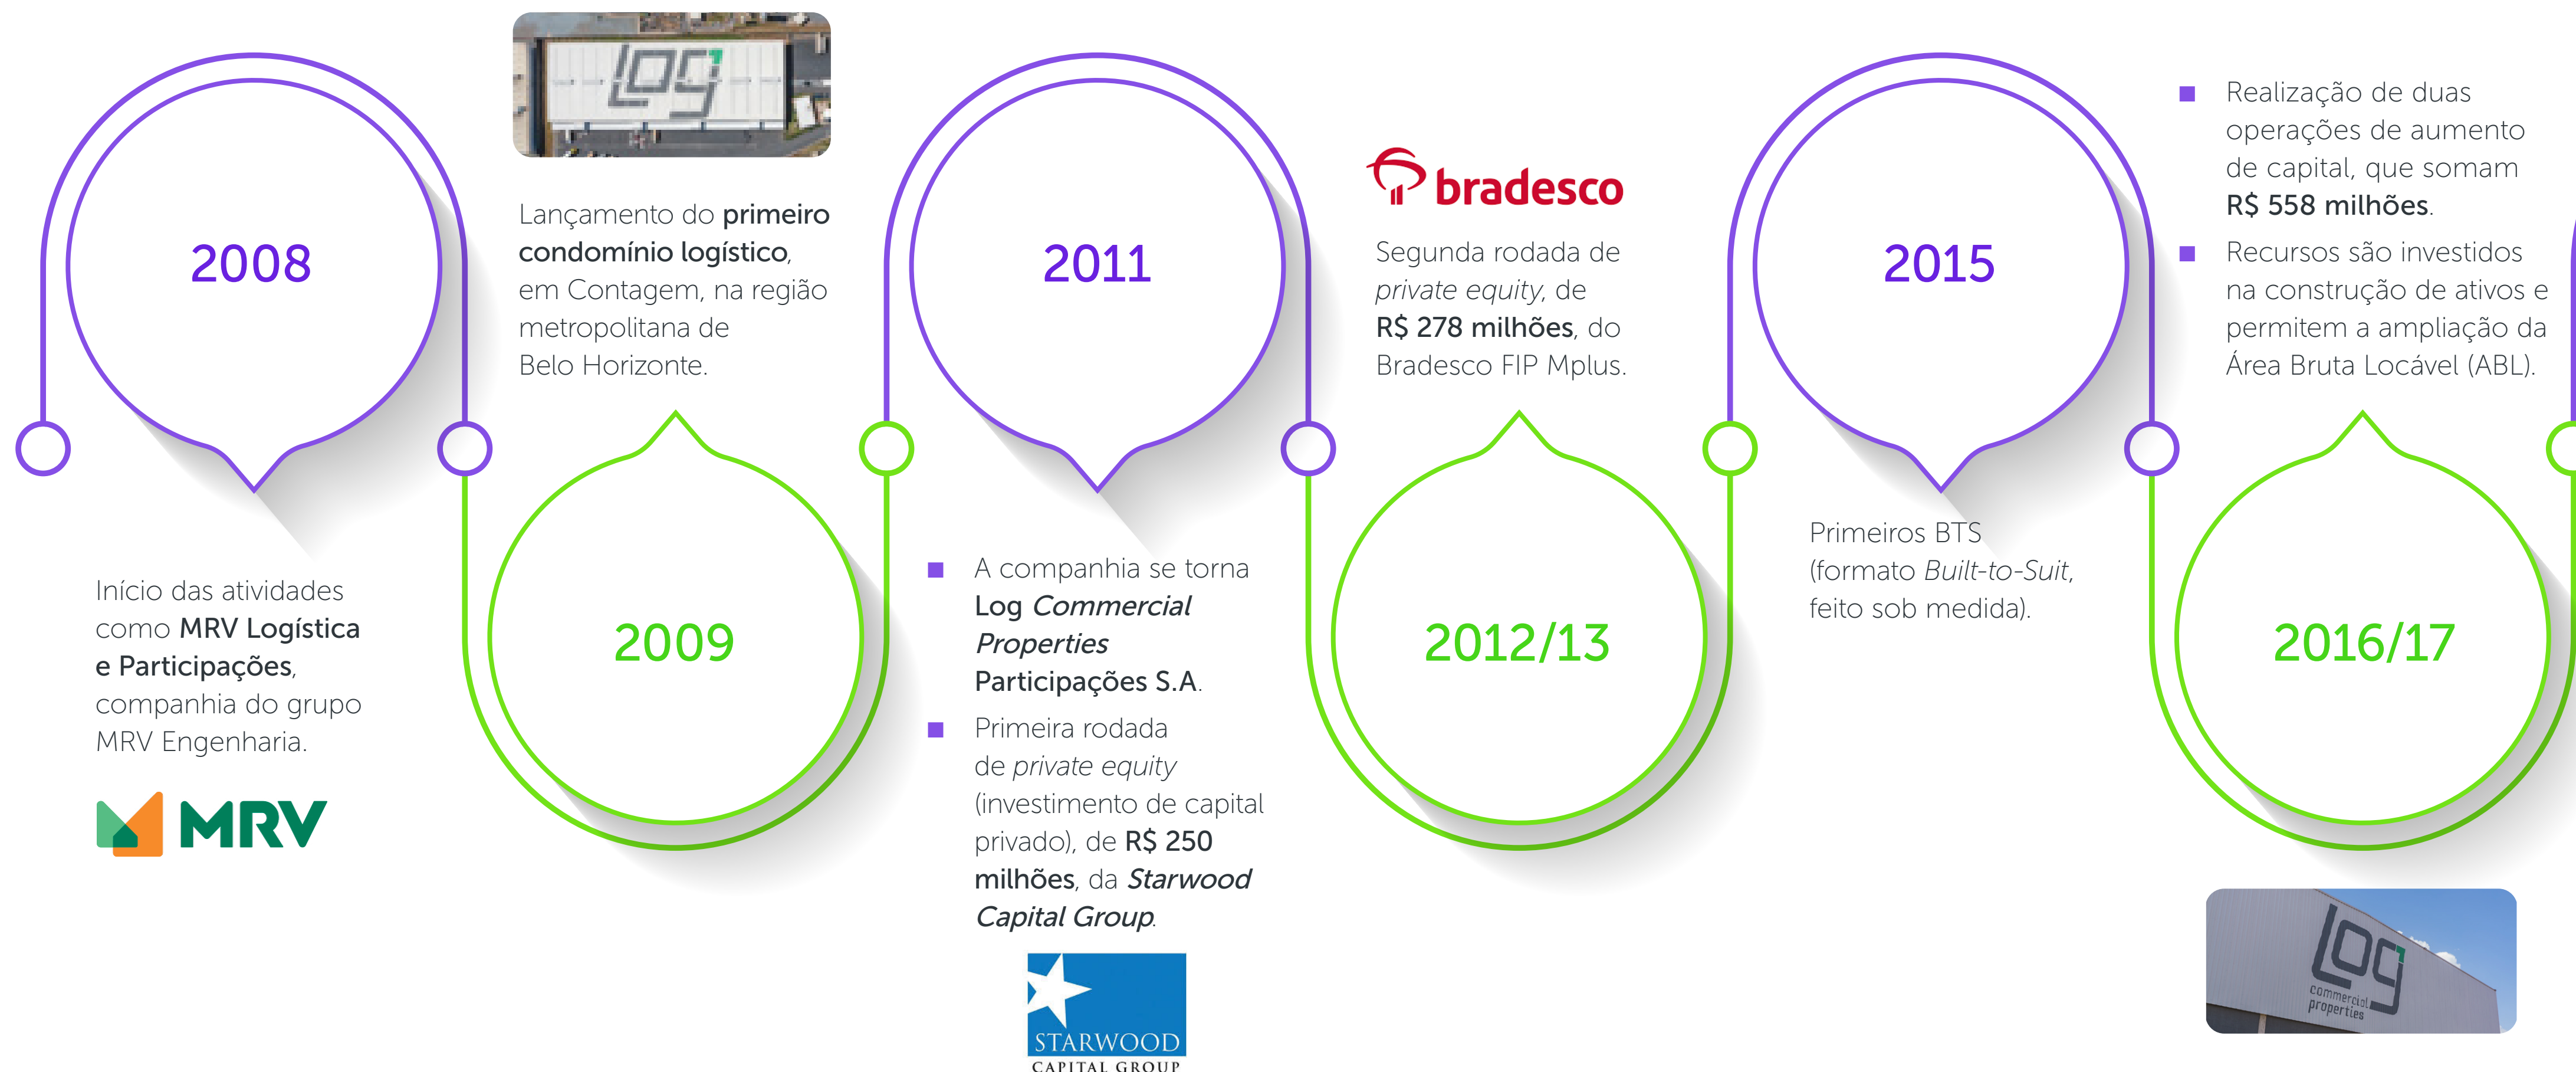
2008

Início das atividades como MRV Logística e Participações, companhia do grupo MRV Engenharia.

MRV

log

Lançamento do primeiro condomínio logístico, em Contagem, na região metropolitana de Belo Horizonte.

2009

2011

■ A companhia se torna Log Commercial Properties Participações S.A.

■ Primeira rodada de private equity (investimento de capital privado), de R$ 250 milhões, da Starwood Capital Group.

STARWOOD
CAPITAL GROUP

bradesco

Segunda rodada de private equity, de R$ 278 milhões, do Bradesco FIP Mplus.

2012/13

2015

Primeiros BTS (formato Built-to-Suit, feito sob medida).

■ Realização de duas operações de aumento de capital, que somam R$ 558 milhões.

■ Recursos são investidos na construção de ativos e permitem a ampliação da Área Bruta Locável (ABL).

2016/17

log
commercial properties